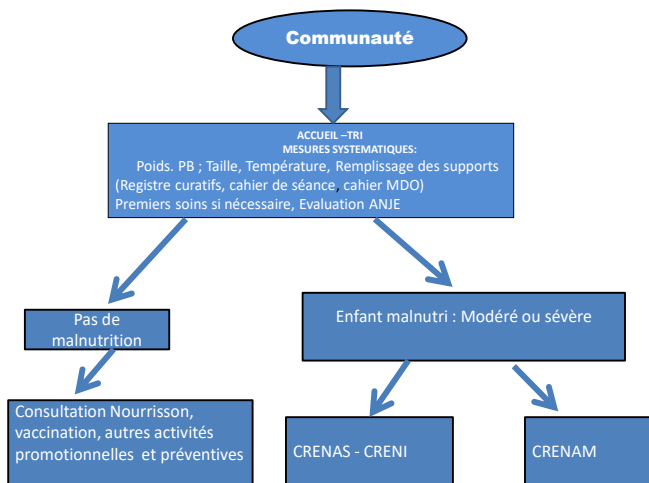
Communauté

ACCUEIL –TRI
MESURES SYSTEMATIQUES:
Poids. PB ; Taille, Température, Remplissage des supports (Registre curatifs, cahier de séance, cahier MDO)
Premiers soins si nécessaire, Evaluation ANJE

Pas de malnutrition

Enfant malnutri : Modéré ou sévère

Consultation Nourrisson, vaccination, autres activités promotionnelles et préventives

CRENAS - CRENI

CRENAM